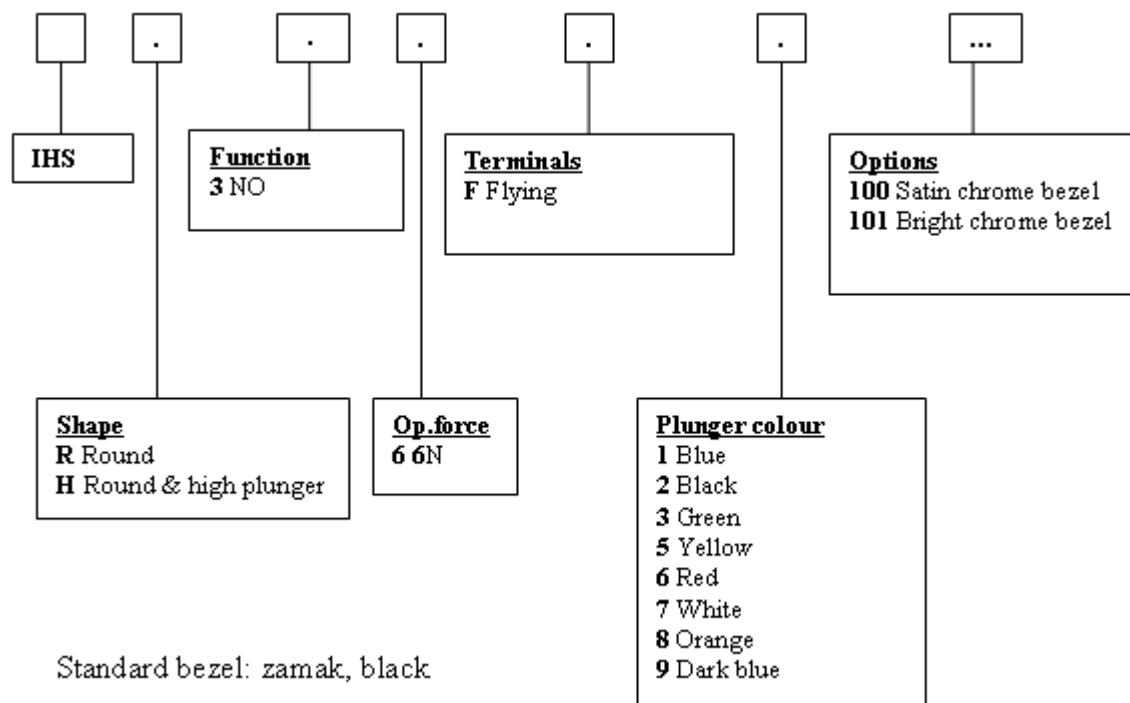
. . . . . ...

IHS

Function
3 NO

Terminals
F Flying

Options
100 Satin chrome bezel
101 Bright chrome bezel

Shape
R Round
H Round & high plunger

Op.force
6 6N

Plunger colour
1 Blue
2 Black
3 Green
5 Yellow
6 Red
7 White
8 Orange
9 Dark blue

Standard bezel: zamak, black